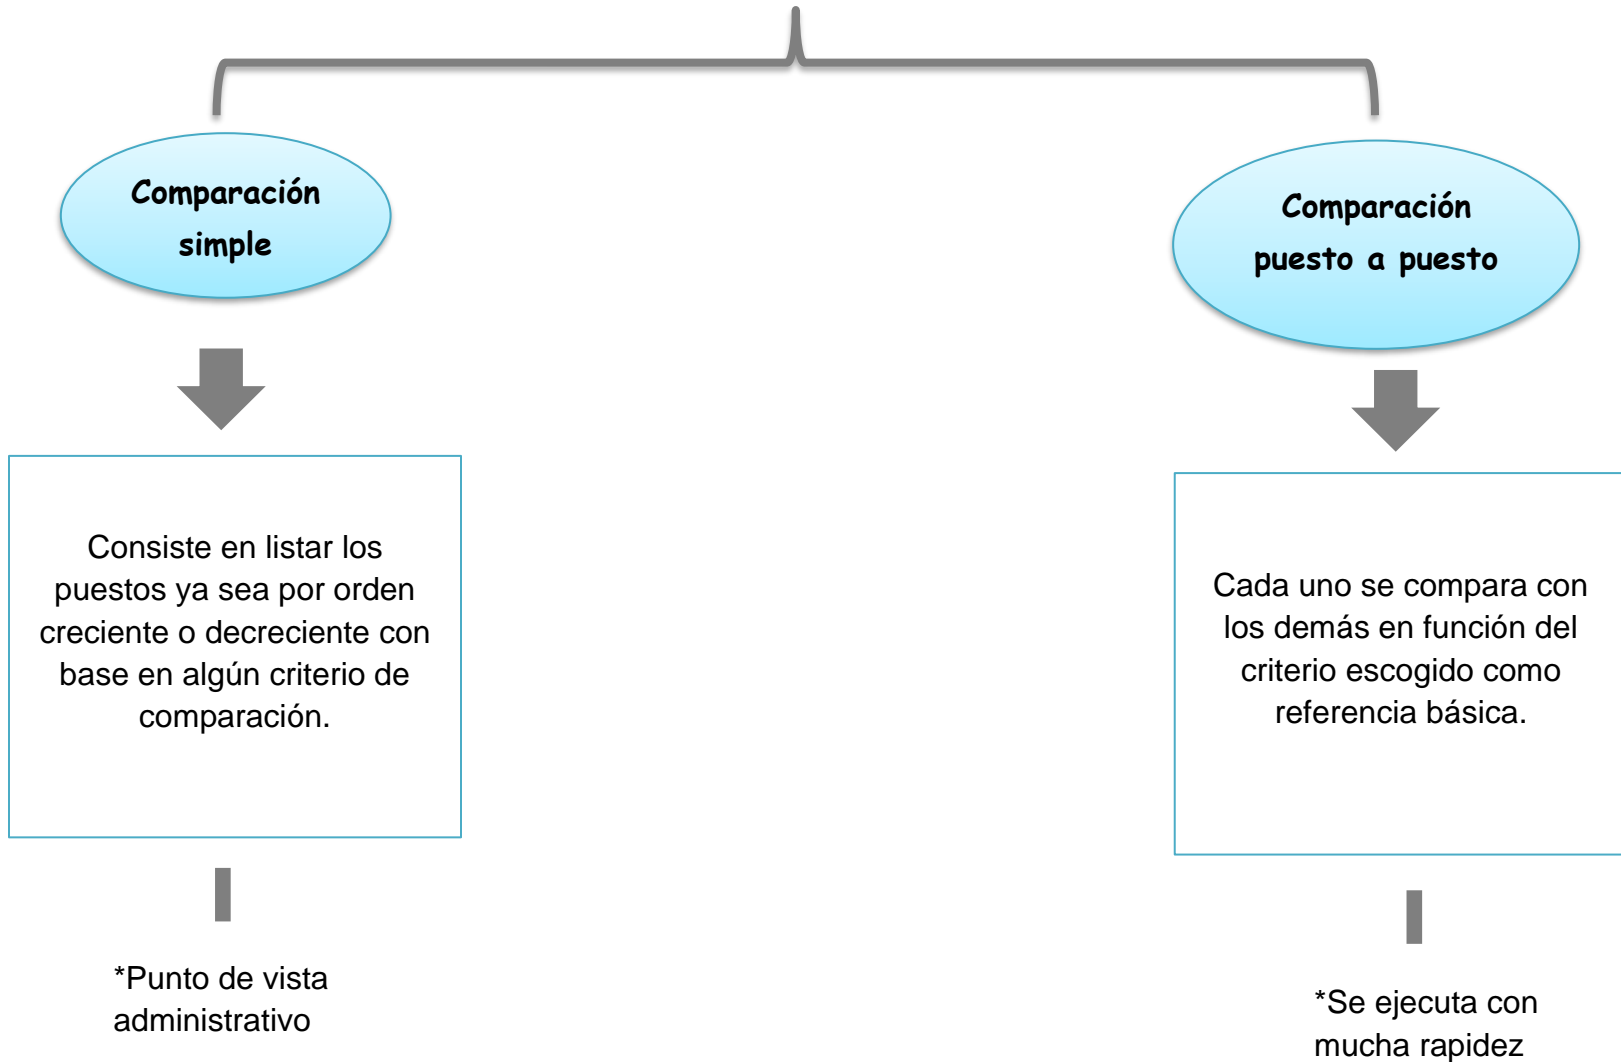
Comparación simple

Consiste en listar los puestos ya sea por orden creciente o decreciente con base en algún criterio de comparación.

*Punto de vista administrativo

Comparación puesto a puesto

Cada uno se compara con los demás en función del criterio escogido como referencia básica.

*Se ejecuta con mucha rapidez